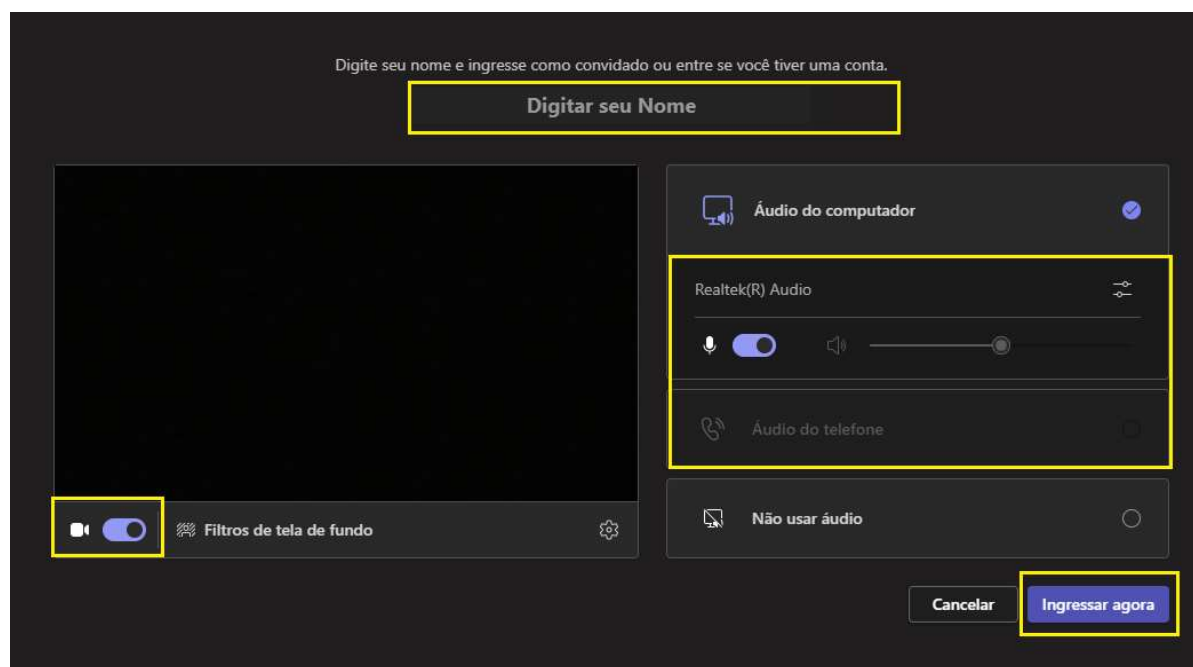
Digite seu nome e ingresse como convidado ou entre se você tiver uma conta.

Digitar seu Nome

Áudio do computador

Realtek(R) Audio

Áudio do telefone

Filtros de tela de fundo

Não usar áudio

Cancelar

Ingressar agora